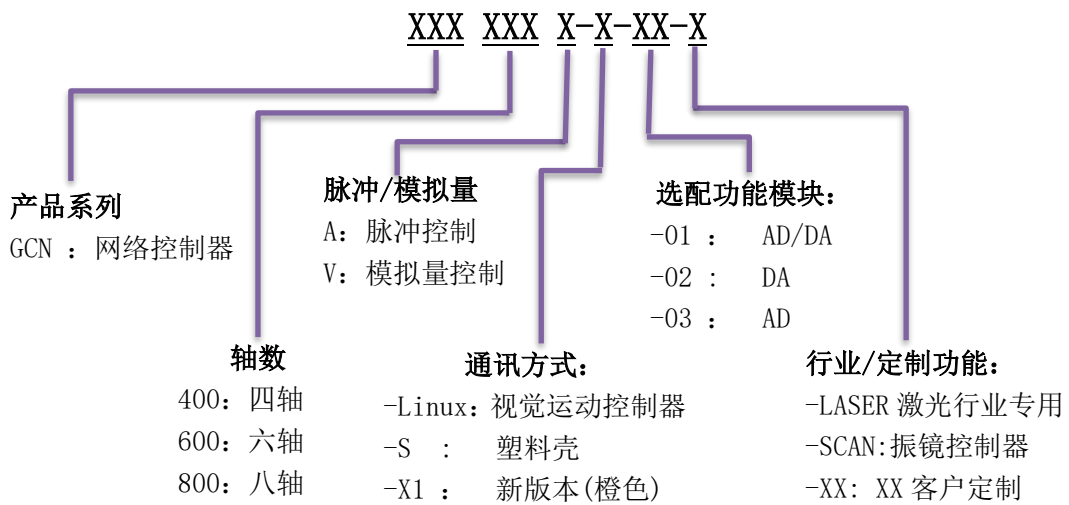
XXX XXX X-X-XX-X

产品系列
GCN ：网络控制器

脉冲/模拟量
A：脉冲控制
V：模拟量控制

选配功能模块：
-01 ： AD/DA
-02 ： DA
-03 ： AD

轴数
400：四轴
600：六轴
800：八轴

通讯方式：
-Linux：视觉运动控制器
-S ： 塑料壳
-X1 ： 新版本(橙色)

行业/定制功能：
-LASER 激光行业专用
-SCAN:振镜控制器
-XX: XX 客户定制